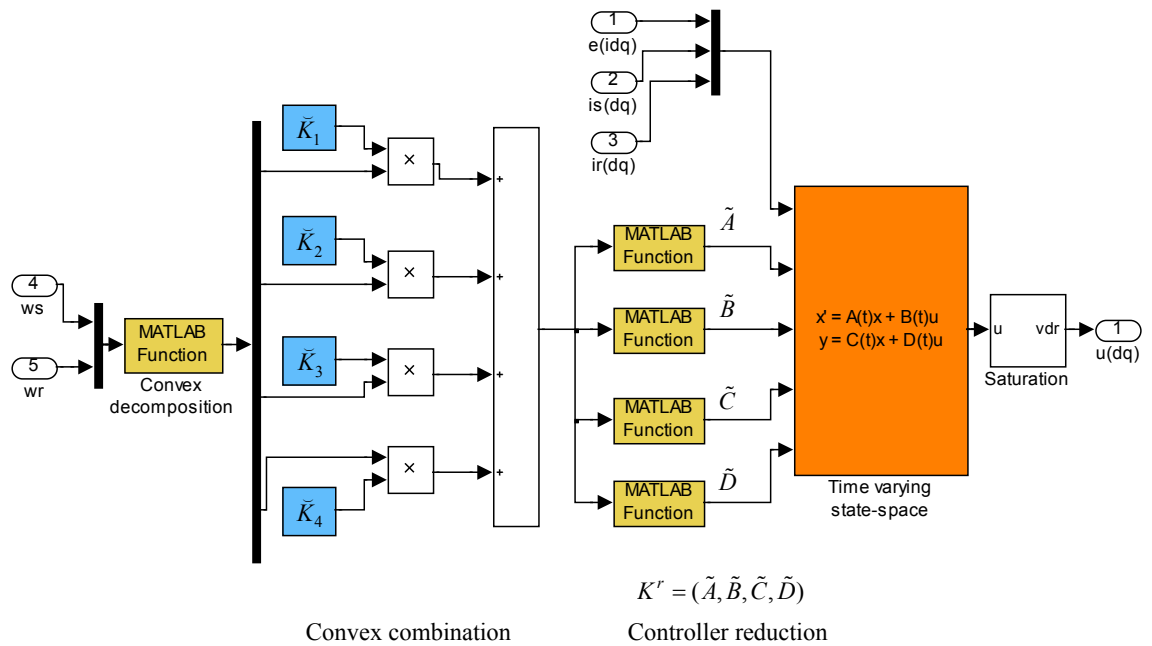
1
e(idq)

2
is(dq)

3
ir(dq)

4
ws

5
wr

MATLAB Function

Convex decomposition

$\breve{K}_1$

$\breve{K}_2$

$\breve{K}_3$

$\breve{K}_4$

×

×

×

×

+

+

+

+

MATLAB Function

$\tilde{A}$

MATLAB Function

$\tilde{B}$

MATLAB Function

$\tilde{C}$

MATLAB Function

$\tilde{D}$

x' = A(t)x + B(t)u
y = C(t)x + D(t)u

Time varying state-space

u vdr

Saturation

1
u(dq)

$K^r = (\tilde{A}, \tilde{B}, \tilde{C}, \tilde{D})$

Convex combination

Controller reduction